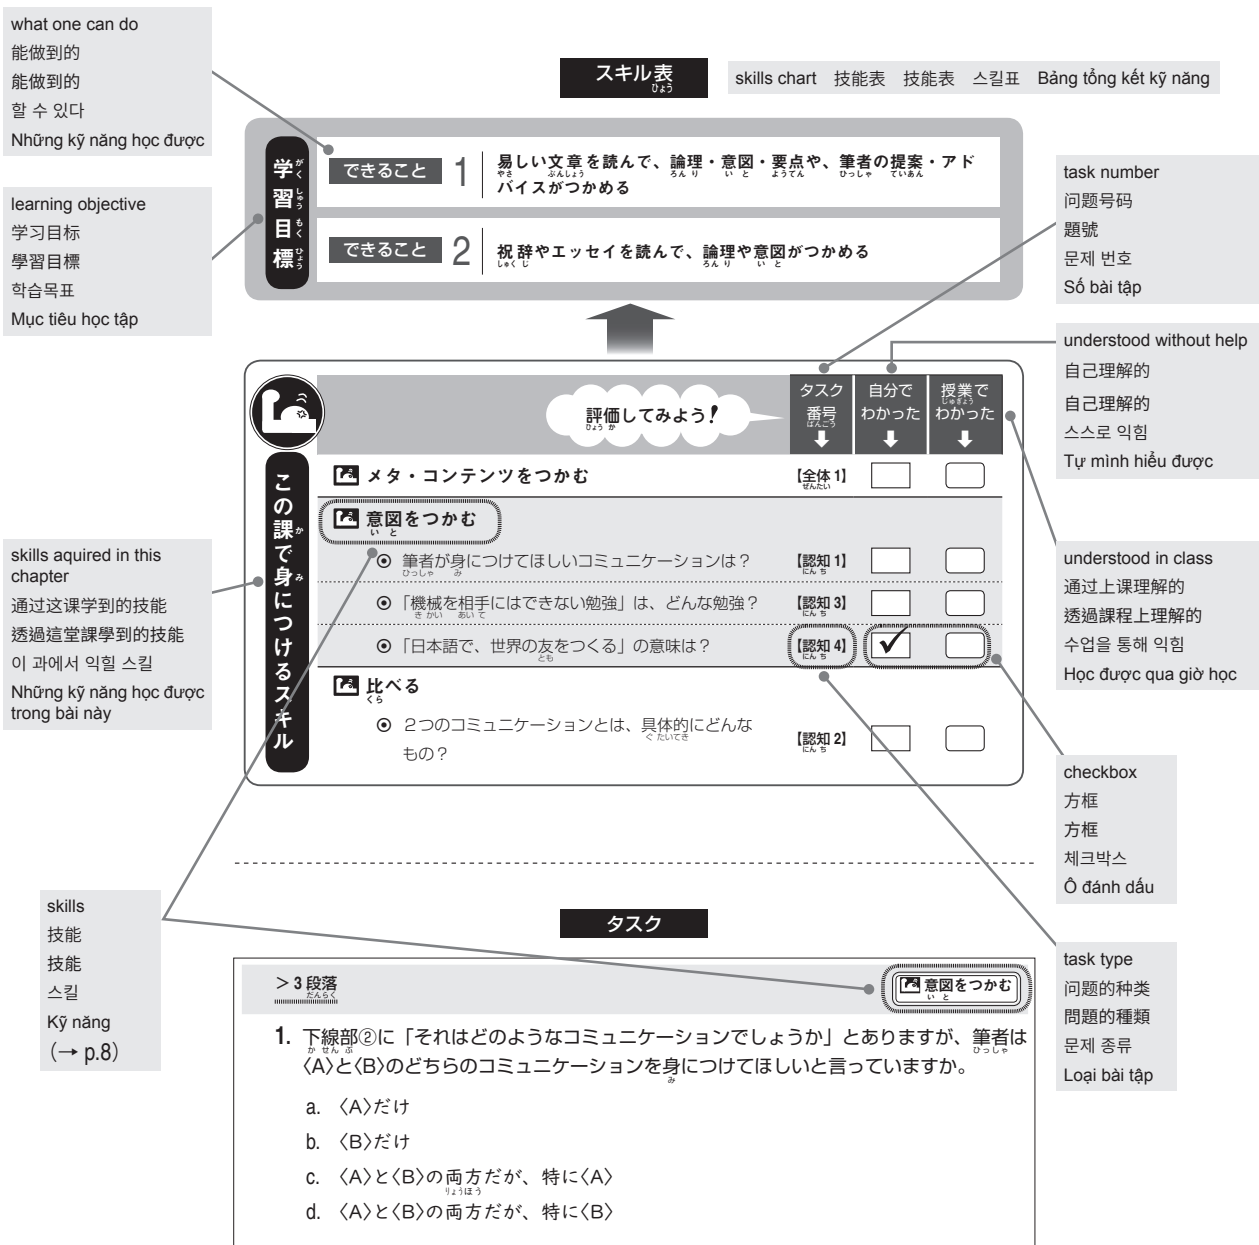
what one can do
能做到的
能做到的
할 수 있다
Những kỹ năng học được

learning objective
学习目标
學習目標
학습목표
Mục tiêu học tập

skills aquired in this chapter
通过这课学到的技能
透過這堂課學到的技能
이 과에서 익힐 스킬
Những kỹ năng học được trong bài này

skills
技能
技能
스킬
Kỹ năng
(→ p.8)

スキル表

skills chart 技能表 技能表 스킬표 Bảng tổng kết kỹ năng

学習目標

できること 1 易しい文章を読んで、論理・意図・要点や、筆者の提案・アドバイスがつかめる

できること 2 祝辞やエッセイを読んで、論理や意図がつかめる

この課で身につけるスキル

評価してみよう!

| | タスク番号 | 自分でわかった | 授業でわかった |
|---|---|---|---|
| メタ・コンテンツをつかむ | 【全体 1】 | | |
| 意図をつかむ | | | |
| ⊙ 筆者が身につけてほしいコミュニケーションは? | 【認知 1】 | | |
| ⊙「機械を相手にはできない勉強」は、どんな勉強? | 【認知 3】 | | |
| ⊙「日本語で、世界の友をつくる」の意味は? | 【認知 4】 | ✓ | |
| 比べる | | | |
| ⊙ 2つのコミュニケーションとは、具体的にどんなもの? | 【認知 2】 | | |

task number
问题号码
題號
문제 번호
Số bài tập

understood without help
自己理解的
自己理解的
스스로 익힘
Tự mình hiểu được

understood in class
通过上课理解的
透過課程上理解的
수업을 통해 익힘
Học được qua giờ học

checkbox
方框
方框
체크박스
Ô đánh dấu

task type
问题的种类
問題的種類
문제 종류
Loại bài tập

タスク

> 3 段落

意図をつかむ

1. 下線部②に「それはどのようなコミュニケーションでしょうか」とありますが、筆者は〈A〉と〈B〉のどちらのコミュニケーションを身につけてほしいと言っていますか。

a. 〈A〉だけ
b. 〈B〉だけ
c. 〈A〉と〈B〉の両方だが、特に〈A〉
d. 〈A〉と〈B〉の両方だが、特に〈B〉